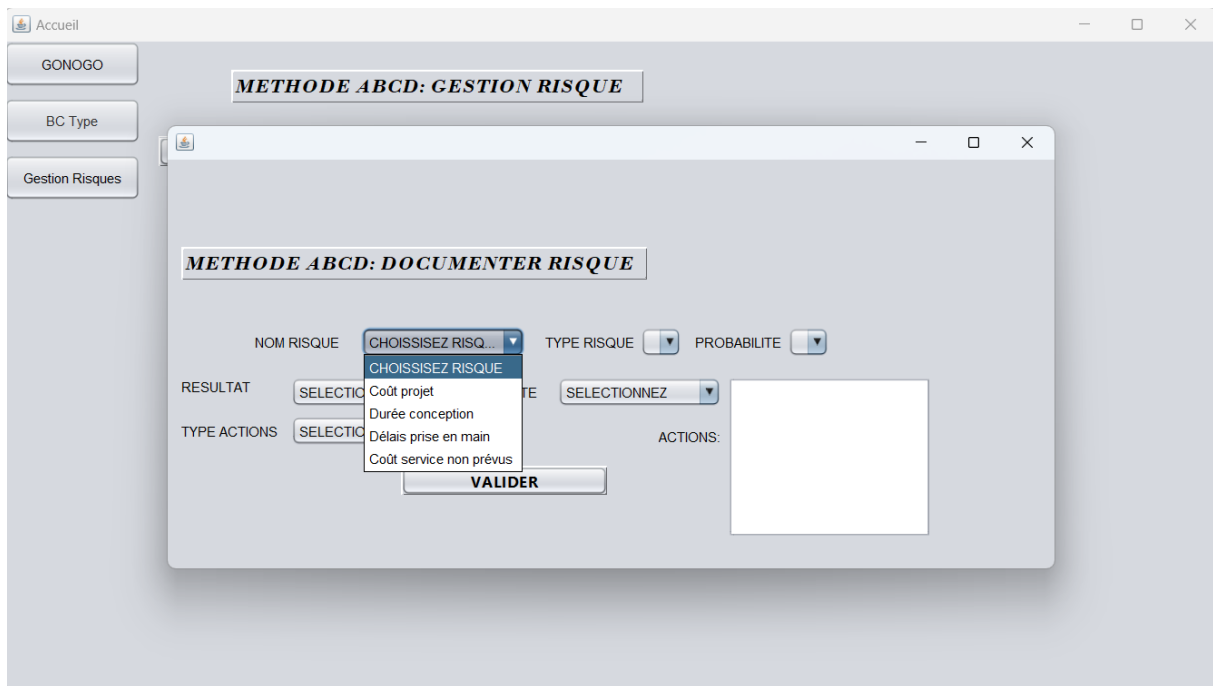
Accueil

GONOGO

BC Type

Gestion Risques

METHODE ABCD: GESTION RISQUE

METHODE ABCD: DOCUMENTER RISQUE

NOM RISQUE
CHOISSISEZ RISQ...
TYPE RISQUE
PROBABILITE

CHOISSISEZ RISQUE
Coût projet
Durée conception
Délais prise en main
Coût service non prévus

RESULTAT
SELECTIO
TE
SELECTIONNEZ

TYPE ACTIONS
SELECTIO
ACTIONS:

VALIDER